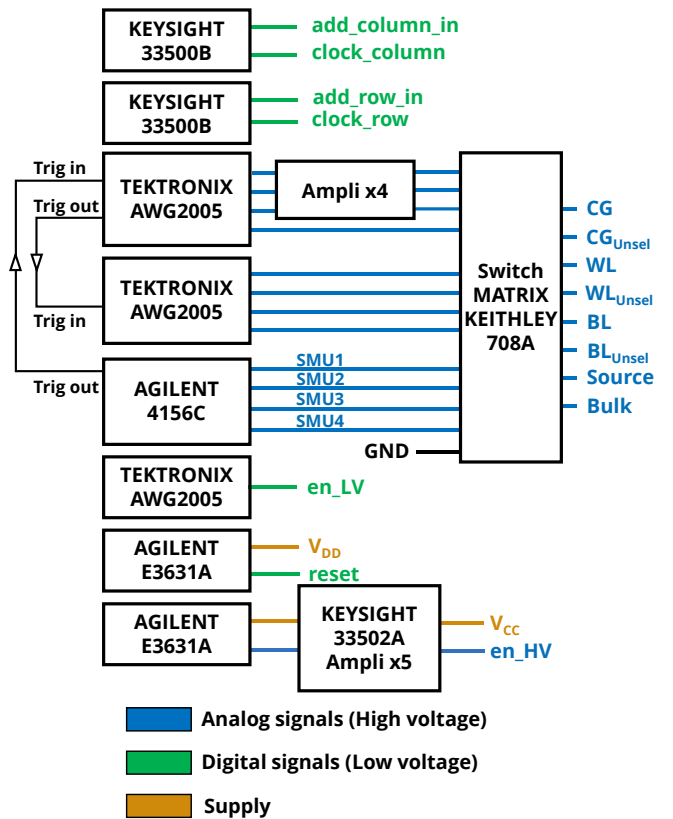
KEYSIGHT 33500B

add_column_in
clock_column

KEYSIGHT 33500B

add_row_in
clock_row

Trig in
Trig out

TEKTRONIX AWG2005

Ampli x4

Switch MATRIX KEITHLEY 708A

CG
$CG_{Unsel}$
WL
$WL_{Unsel}$
BL
$BL_{Unsel}$
Source
Bulk

Trig in

TEKTRONIX AWG2005

Trig out

AGILENT 4156C

SMU1
SMU2
SMU3
SMU4

GND

TEKTRONIX AWG2005

en_LV

AGILENT E3631A

$V_{DD}$
reset

AGILENT E3631A

KEYSIGHT 33502A Ampli x5

$V_{CC}$
en_HV

Analog signals (High voltage)

Digital signals (Low voltage)

Supply